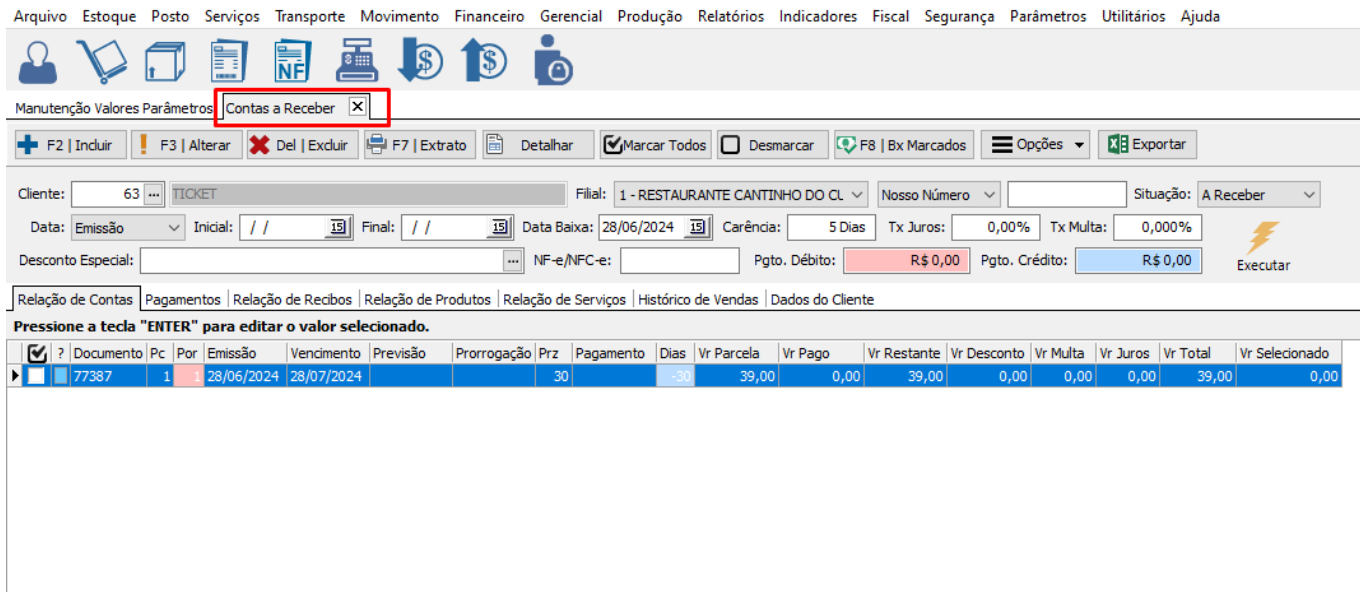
Arquivo Estoque Posto Serviços Transporte Movimento Financeiro Gerencial Produção Relatórios Indicadores Fiscal Segurança Parâmetros Utilitários Ajuda

NF

Manutenção Valores Parâmetros Contas a Receber

F2 | Incluir F3 | Alterar Del | Excluir F7 | Extrato Detalhar Marcar Todos Desmarcar F8 | Bx Marcados Opções Exportar

Cliente: 63 TICKET Filial: 1 - RESTAURANTE CANTINHO DO CL Nosso Número Situação: A Receber

Data: Emissão Inicial: / / Final: / / Data Baixa: 28/06/2024 Carência: 5 Dias Tx Juros: 0,00% Tx Multa: 0,000%

Desconto Especial: NF-e/NFC-e: Pgto. Débito: R$ 0,00 Pgto. Crédito: R$ 0,00 Executar

Relação de Contas Pagamentos Relação de Recibos Relação de Produtos Relação de Serviços Histórico de Vendas Dados do Cliente

Pressione a tecla "ENTER" para editar o valor selecionado.

| ? | Documento | Pc | Por | Emissão | Vencimento | Previsão | Prorrogação | Prz | Pagamento | Dias | Vr Parcela | Vr Pago | Vr Restante | Vr Desconto | Vr Multa | Vr Juros | Vr Total | Vr Selecionado |
|---|---|---|---|---|---|---|---|---|---|---|---|---|---|---|---|---|---|---|
| | 77387 | 1 | 1 | 28/06/2024 | 28/07/2024 | | | 30 | | -30 | 39,00 | 0,00 | 39,00 | 0,00 | 0,00 | 0,00 | 39,00 | 0,00 |